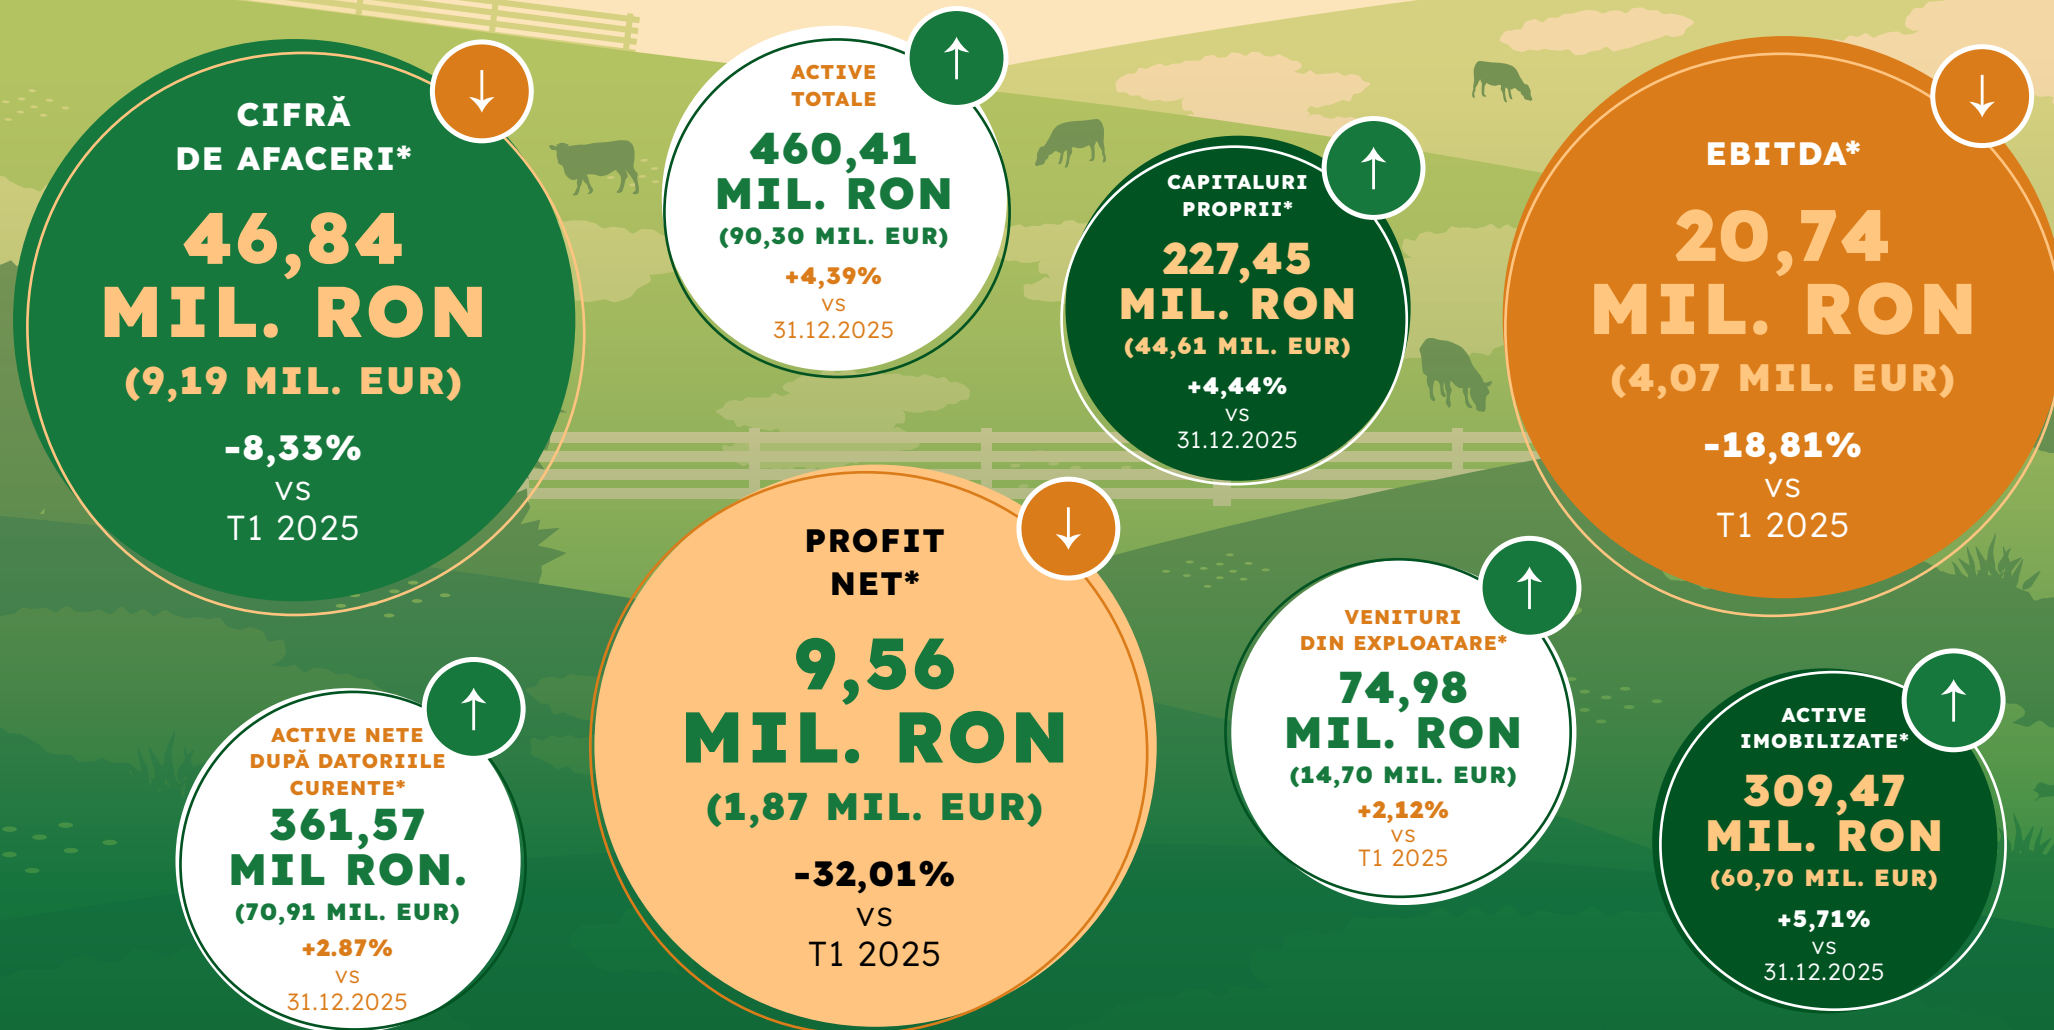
CIFRĂ DE AFACERI*
46,84 MIL. RON
(9,19 MIL. EUR)
-8,33%
vs
T1 2025

↓

ACTIVE TOTALE
460,41 MIL. RON
(90,30 MIL. EUR)
+4,39%
vs
31.12.2025

↑

CAPITALURI PROPRII*
227,45 MIL. RON
(44,61 MIL. EUR)
+4,44%
vs
31.12.2025

↑

EBITDA*
20,74 MIL. RON
(4,07 MIL. EUR)
-18,81%
vs
T1 2025

↓

ACTIVE NETE DUPĂ DATORIILE CURENTE*
361,57 MIL RON.
(70,91 MIL. EUR)
+2.87%
vs
31.12.2025

↑

PROFIT NET*
9,56 MIL. RON
(1,87 MIL. EUR)
-32,01%
vs
T1 2025

↓

VENITURI DIN EXPLOATARE*
74,98 MIL. RON
(14,70 MIL. EUR)
+2,12%
vs
T1 2025

↑

ACTIVE IMOBILIZATE*
309,47 MIL. RON
(60,70 MIL. EUR)
+5,71%
vs
31.12.2025

↑